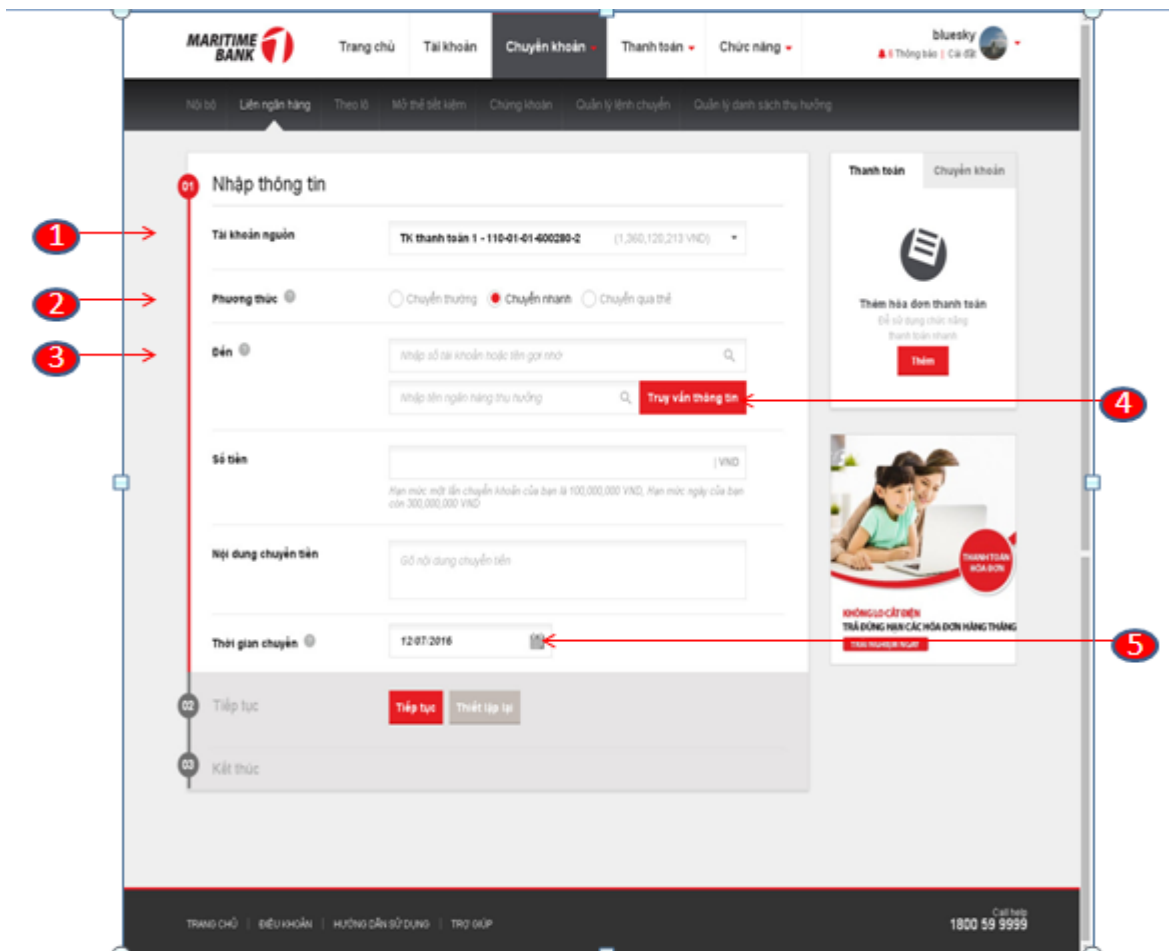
MARITIME BANK

Trang chủ | Tài khoản | Chuyển khoản | Thanh toán | Chức năng

bluesky
6 Thông báo | Cài đặt

Nội bộ | Liên ngân hàng | Theo lô | Mở thẻ tiết kiệm | Chứng khoán | Quản lý lệnh chuyển | Quản lý danh sách thụ hưởng

01 Nhập thông tin

1
Tài khoản nguồn: TK thanh toán 1 - 110-01-01-600280-2 (1,360,120,213 VND)

2
Phương thức: Chuyển thường | Chuyển nhanh | Chuyển qua thẻ

3
Đến: Nhập số tài khoản hoặc tên gợi nhớ
Nhập tên ngân hàng thụ hưởng
Truy vấn thông tin
4

Số tiền: VND
Hạn mức một lần chuyển khoản của bạn là 100,000,000 VND, Hạn mức ngày của bạn còn 300,000,000 VND

Nội dung chuyển tiền: Gõ nội dung chuyển tiền

Thời gian chuyển: 12/07/2016
5

02 Tiếp tục
Tiếp tục | Thiết lập lại

03 Kết thúc

Thanh toán | Chuyển khoản
Thêm hóa đơn thanh toán
Để sử dụng chức năng thanh toán nhanh
Thêm

THANH TOÁN HÓA ĐƠN
KHÔNG LO CẮT ĐIỆN
TRẢ ĐÚNG HẠN CÁC HÓA ĐƠN HÀNG THÁNG
TRẢI NGHIỆM NGAY

TRANG CHỦ | ĐIỀU KHOẢN | HƯỚNG DẪN SỬ DỤNG | TRỢ GIÚP
Call help
1800 59 9999